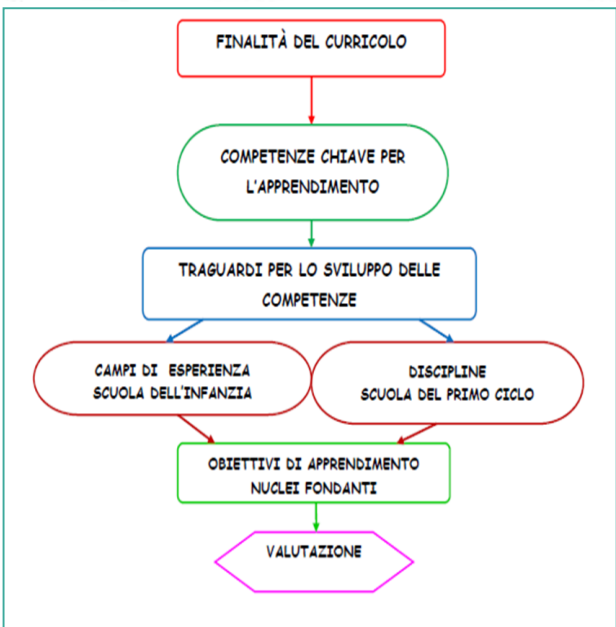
FINALITÀ DEL CURRICOLO

COMPETENZE CHIAVE PER L'APPRENDIMENTO

TRAGUARDI PER LO SVILUPPO DELLE COMPETENZE

CAMPI DI ESPERIENZA SCUOLA DELL'INFANZIA

DISCIPLINE SCUOLA DEL PRIMO CICLO

OBIETTIVI DI APPRENDIMENTO NUCLEI FONDANTI

VALUTAZIONE